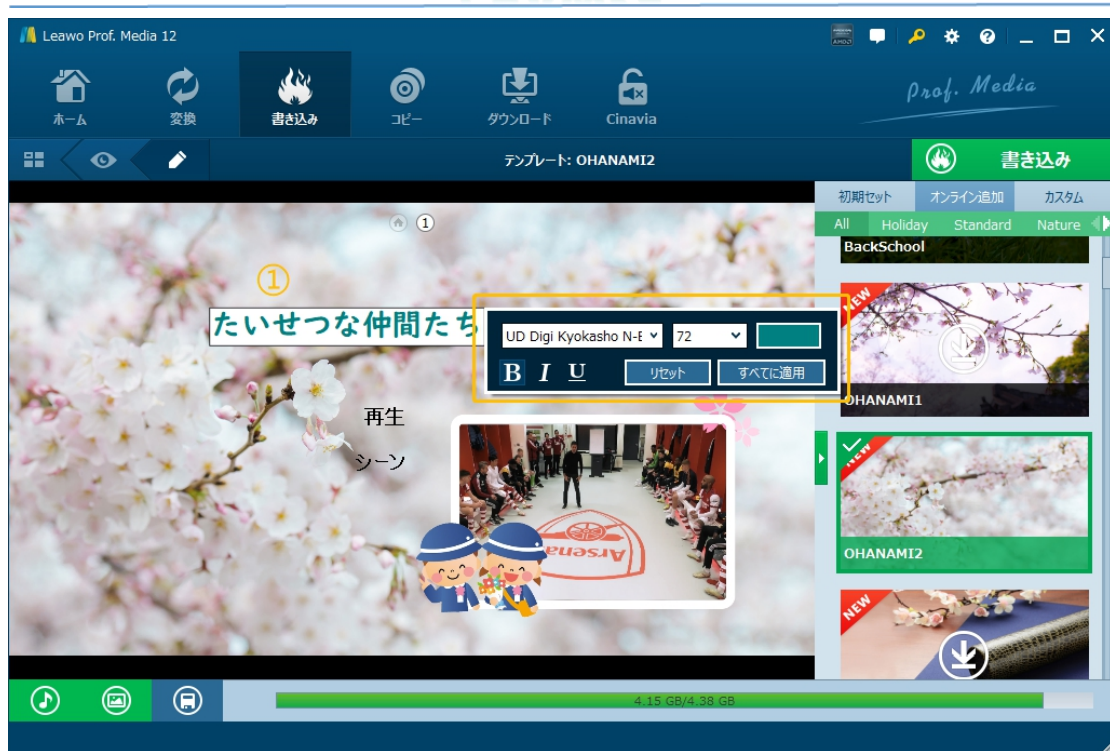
Leawo Prof. Media 12

ホーム
変換
書き込み
コピー
ダウンロード
Cinavia

Prof. Media

テンプレート: OHANAMI2

書き込み

初期セット
オンライン追加
カスタム

All
Holiday
Standard
Nature

1

①

たいせつな仲間たち

UD Digi Kyokasho N-B
72

B
I
U
リセット
すべてに適用

再生
シーン

BackSchool

NEW
OHANAMI1

NEW
OHANAMI2

NEW

4.15 GB/4.38 GB